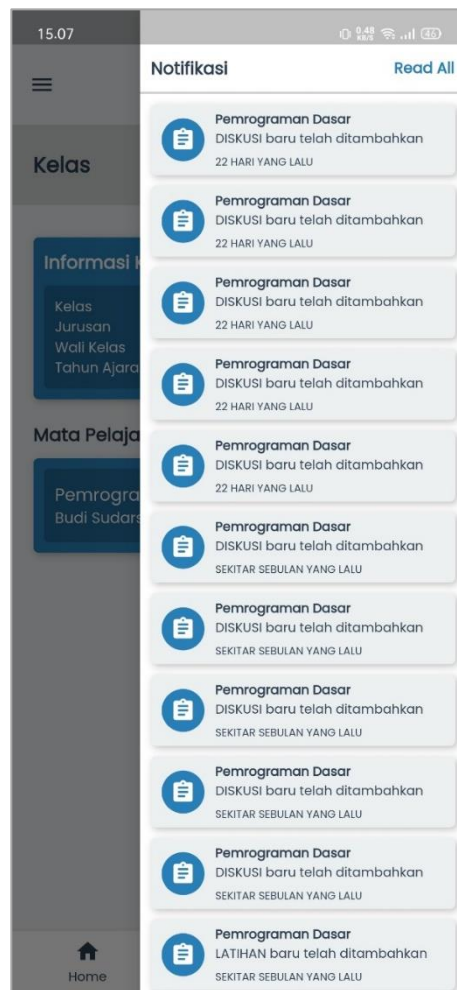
15.07

0.48 KB/S 46

Kelas

Informasi K

Kelas
Jurusan
Wali Kelas
Tahun Ajara

Mata Pelaja

Pemrogra
Budi Sudars

Home

Notifikasi

Read All

Pemrograman Dasar
DISKUSI baru telah ditambahkan
22 HARI YANG LALU

Pemrograman Dasar
DISKUSI baru telah ditambahkan
22 HARI YANG LALU

Pemrograman Dasar
DISKUSI baru telah ditambahkan
22 HARI YANG LALU

Pemrograman Dasar
DISKUSI baru telah ditambahkan
22 HARI YANG LALU

Pemrograman Dasar
DISKUSI baru telah ditambahkan
22 HARI YANG LALU

Pemrograman Dasar
DISKUSI baru telah ditambahkan
SEKITAR SEBULAN YANG LALU

Pemrograman Dasar
DISKUSI baru telah ditambahkan
SEKITAR SEBULAN YANG LALU

Pemrograman Dasar
DISKUSI baru telah ditambahkan
SEKITAR SEBULAN YANG LALU

Pemrograman Dasar
DISKUSI baru telah ditambahkan
SEKITAR SEBULAN YANG LALU

Pemrograman Dasar
DISKUSI baru telah ditambahkan
SEKITAR SEBULAN YANG LALU

Pemrograman Dasar
LATIHAN baru telah ditambahkan
SEKITAR SEBULAN YANG LALU